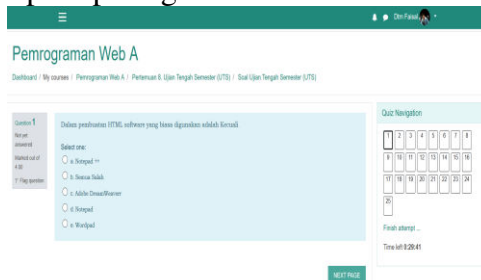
Pemrograman Web A

Dashboard / My courses / Pemrograman Web A / Pertemuan 8. Ujian Tengah Semester (UTS) / Soal Ujian Tengah Semester (UTS)

Question 1
Not yet answered
Marked out of 4.00
Flag question

Dalam pembuatan HTML software yang biasa digunakan adalah Kecuali

Select one:
a. Notepad ++
b. Semua Salah
c. Adobe DreamWeaver
d. Notepad
e. Wordpad

NEXT PAGE

Quiz Navigation

| 1 | 2 | 3 | 4 | 5 | 6 | 7 | 8 |
|---|---|---|---|---|---|---|---|
| 9 | 10 | 11 | 12 | 13 | 14 | 15 | 16 |
| 17 | 18 | 19 | 20 | 21 | 22 | 23 | 24 |
| 25 | | | | | | | |

Finish attempt ...

Time left 0:28:41

Dim Faisal